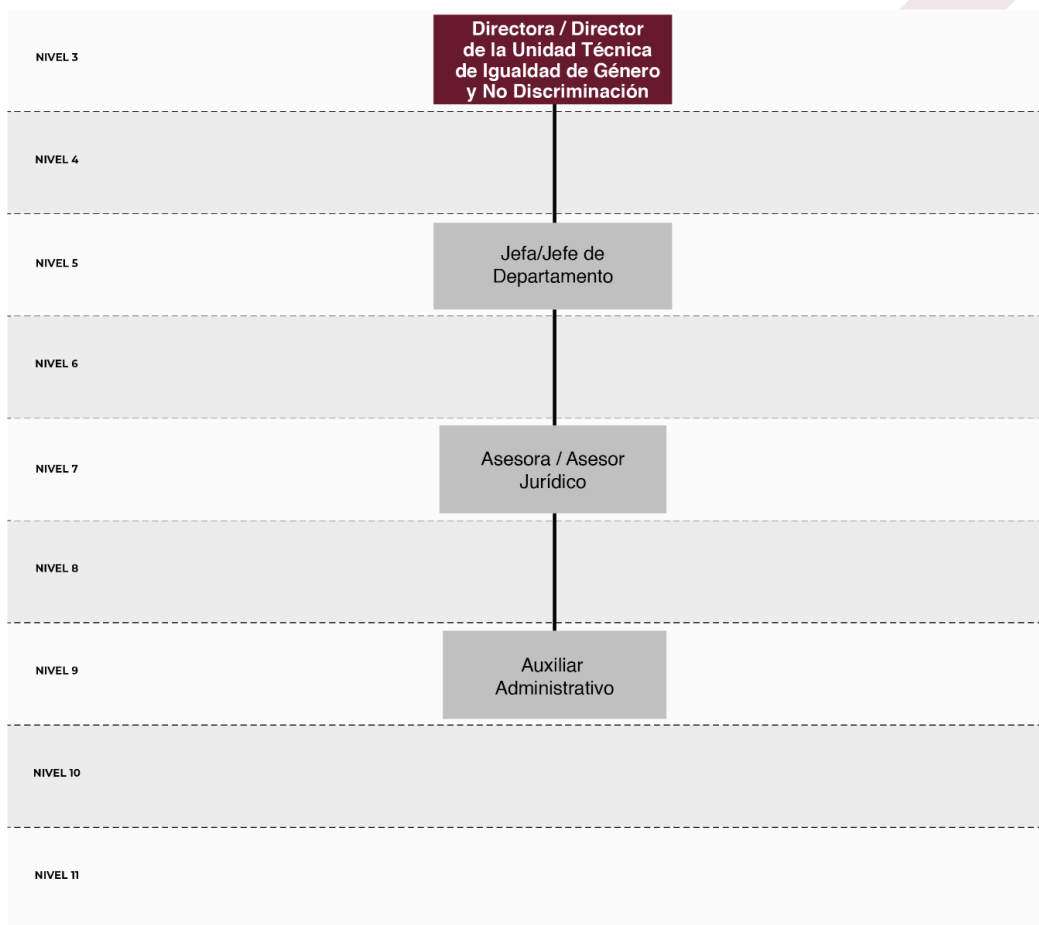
NIVEL 3

Directora / Director de la Unidad Técnica de Igualdad de Género y No Discriminación

NIVEL 4

NIVEL 5

Jefa/Jefe de Departamento

NIVEL 6

NIVEL 7

Asesora / Asesor Jurídico

NIVEL 8

NIVEL 9

Auxiliar Administrativo

NIVEL 10

NIVEL 11